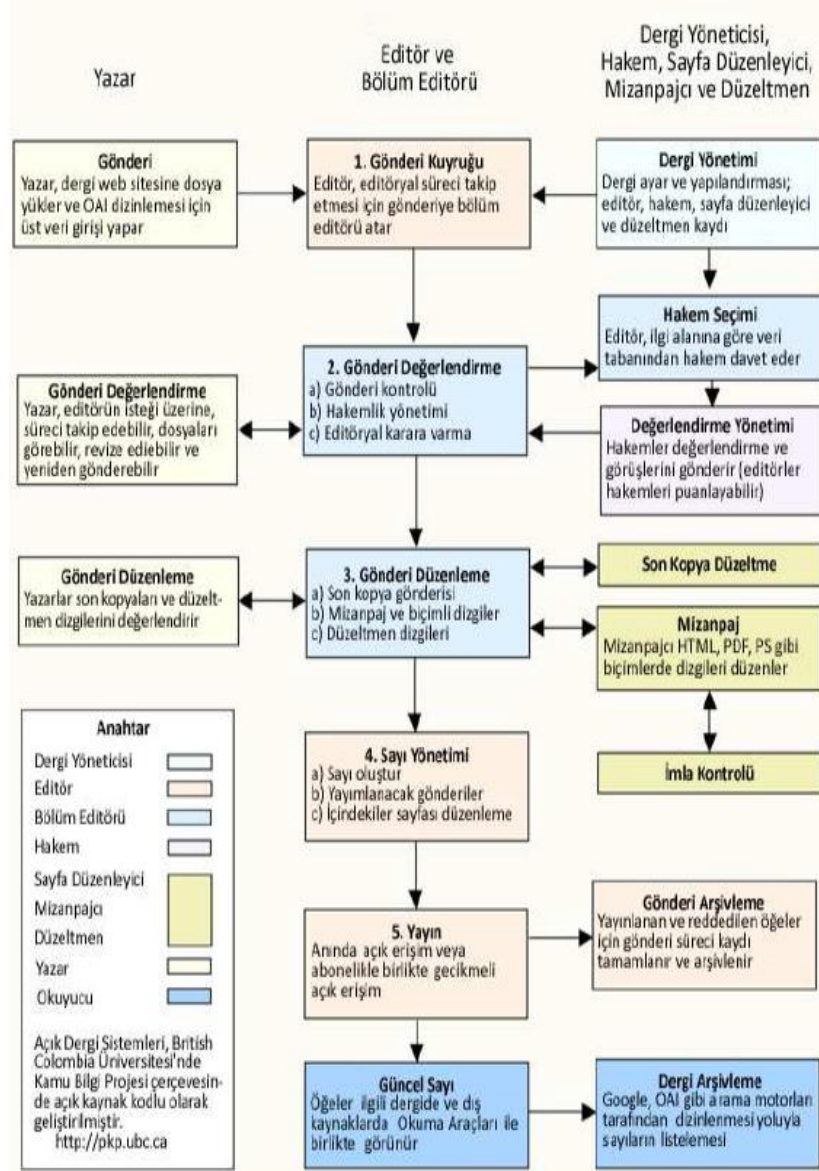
Yazar

Editör ve Bölüm Editörü

Dergi Yöneticisi, Hakem, Sayfa Düzenleyici, Mizanpajcı ve Düzeltmen

Gönderi
Yazar, dergi web sitesine dosya yükler ve OAI dizinlemesi için üst veri girişi yapar

1. Gönderi Kuyruğu
Editör, editöryal süreci takip etmesi için gönderiye bölüm editörü atar

Dergi Yönetimi
Dergi ayar ve yapılandırması; editör, hakem, sayfa düzenleyici ve düzeltmen kaydı

Hakem Seçimi
Editör, ilgi alanına göre veri tabanından hakem davet eder

2. Gönderi Değerlendirme
a) Gönderi kontrolü
b) Hakemlik yönetimi
c) Editöryal karara varma

Gönderi Değerlendirme
Yazar, editörün isteği üzerine, süreci takip edebilir, dosyaları görebilir, revize edebilir ve yeniden gönderebilir

Değerlendirme Yönetimi
Hakemler değerlendirme ve görüşlerini gönderir (editörler hakemleri puanlayabilir)

Gönderi Düzenleme
Yazarlar son kopyaları ve düzeltmen dizgilerini değerlendirir

3. Gönderi Düzenleme
a) Son kopya gönderisi
b) Mizanpaj ve biçimli dizgiler
c) Düzeltmen dizgileri

Son Kopya Düzeltme

Mizanpaj
Mizanpajcı HTML, PDF, PS gibi biçimlerde dizgileri düzenler

İmla Kontrolü

Anahtar
Dergi Yöneticisi
Editör
Bölüm Editörü
Hakem
Sayfa Düzenleyici
Mizanpajcı
Düzeltmen
Yazar
Okuyucu

Açık Dergi Sistemleri, British Colombia Üniversitesi'nde Kamu Bilgi Projesi çerçevesinde açık kaynak kodlu olarak geliştirilmiştir.
http://pkp.ubc.ca

4. Sayı Yönetimi
a) Sayı oluştur
b) Yayımlanacak gönderiler
c) İçindekiler sayfası düzenleme

5. Yayın
Anında açık erişim veya abonelikle birlikte gecikmeli açık erişim

Gönderi Arşivleme
Yayınlanan ve reddedilen öğeler için gönderi süreci kaydı tamamlanır ve arşivlenir

Güncel Sayı
Öğeler ilgili dergide ve dış kaynaklarda Okuma Araçları ile birlikte görünür

Dergi Arşivleme
Google, OAI gibi arama motorları tarafından dizinlenmesi yoluyla sayıların listelemesi